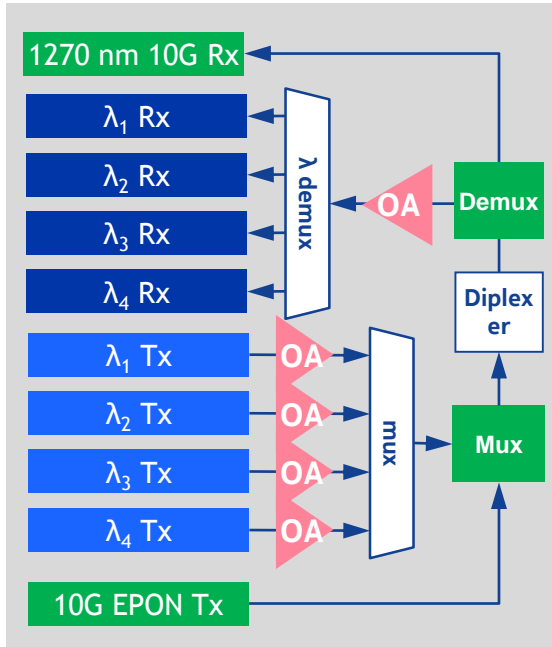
1270 nm 10G Rx

$\lambda_1$ Rx

$\lambda_2$ Rx

$\lambda_3$ Rx

$\lambda_4$ Rx

λ demux

OA

Demux

Diplexer

$\lambda_1$ Tx

$\lambda_2$ Tx

$\lambda_3$ Tx

$\lambda_4$ Tx

OA

OA

OA

OA

mux

Mux

10G EPON Tx